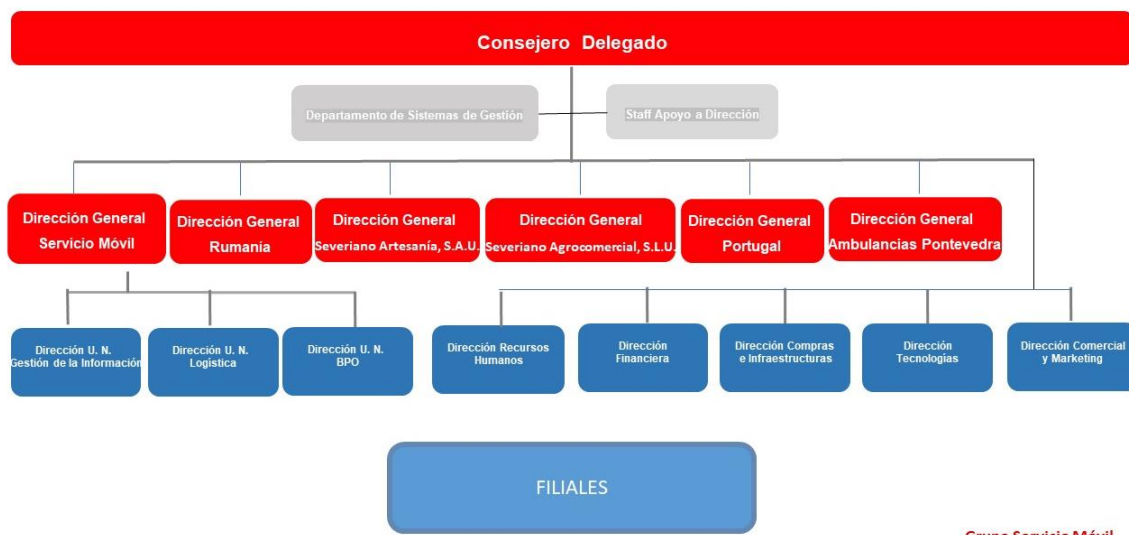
Consejero Delegado

Departamento de Sistemas de Gestión

Staff Apoyo a Dirección

Dirección General Servicio Móvil

Dirección General Rumania

Dirección General Severiano Artesanía, S.A.U.

Dirección General Severiano Agrocomercial, S.L.U.

Dirección General Portugal

Dirección General Ambulancias Pontevedra

Dirección U. N. Gestión de la Información

Dirección U. N. Logística

Dirección U. N. BPO

Dirección Recursos Humanos

Dirección Financiera

Dirección Compras e Infraestructuras

Dirección Tecnologías

Dirección Comercial y Marketing

FILIALES

Grupo Servicio Móvil